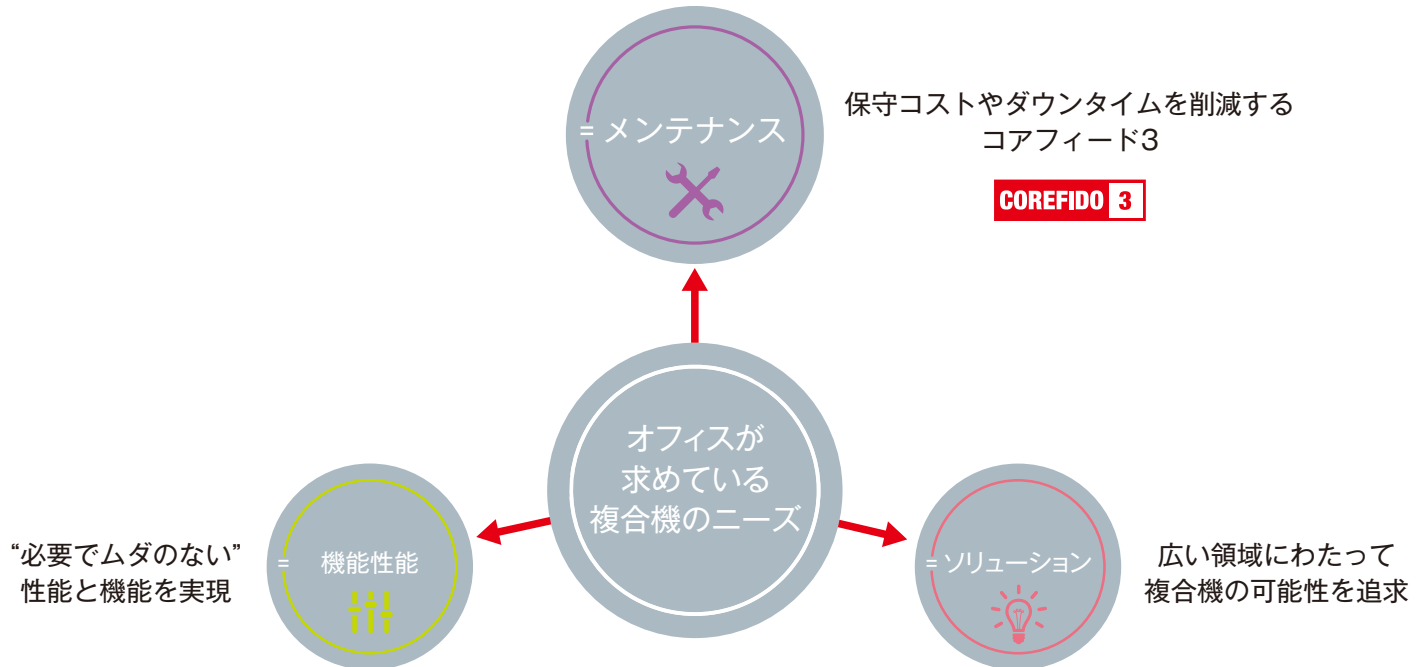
= メンテナンス

保守コストやダウンタイムを削減する
コアフィード3

COREFIDO 3

オフィスが
求めている
複合機のニーズ

“必要でムダのない”
性能と機能を実現

= 機能性能

= ソリューション

広い領域にわたって
複合機の可能性を追求